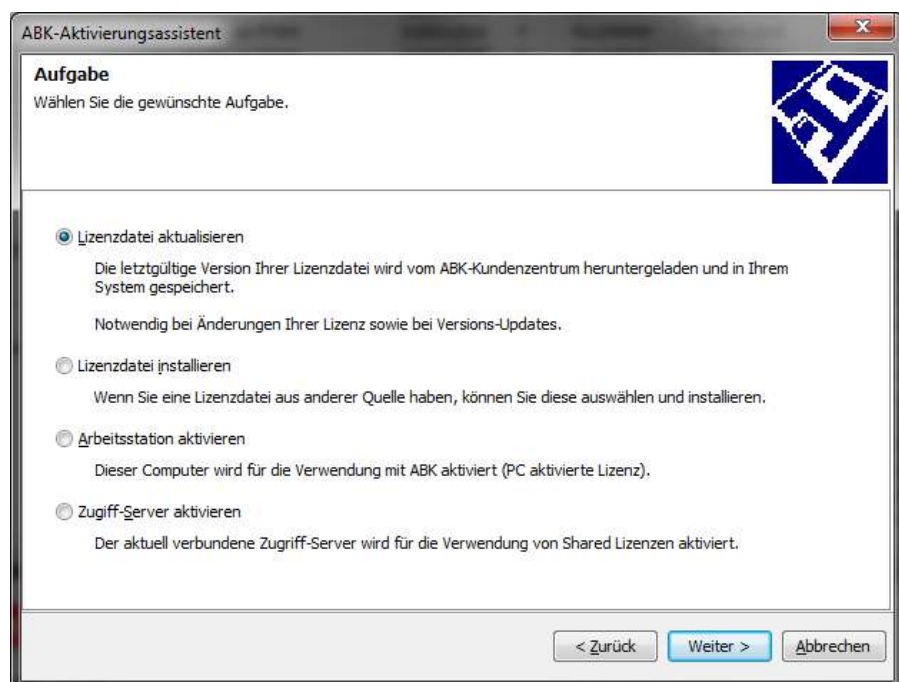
ABK-Aktivierungsassistent

Aufgabe
Wählen Sie die gewünschte Aufgabe.

Lizenzdatei aktualisieren

Die letztgültige Version Ihrer Lizenzdatei wird vom ABK-Kundenzentrum heruntergeladen und in Ihrem System gespeichert.

Notwendig bei Änderungen Ihrer Lizenz sowie bei Versions-Updates.

Lizenzdatei installieren

Wenn Sie eine Lizenzdatei aus anderer Quelle haben, können Sie diese auswählen und installieren.

Arbeitsstation aktivieren

Dieser Computer wird für die Verwendung mit ABK aktiviert (PC aktivierte Lizenz).

Zugiff-Server aktivieren

Der aktuell verbundene Zugriff-Server wird für die Verwendung von Shared Lizenzen aktiviert.

< Zurück Weiter > Abbrechen